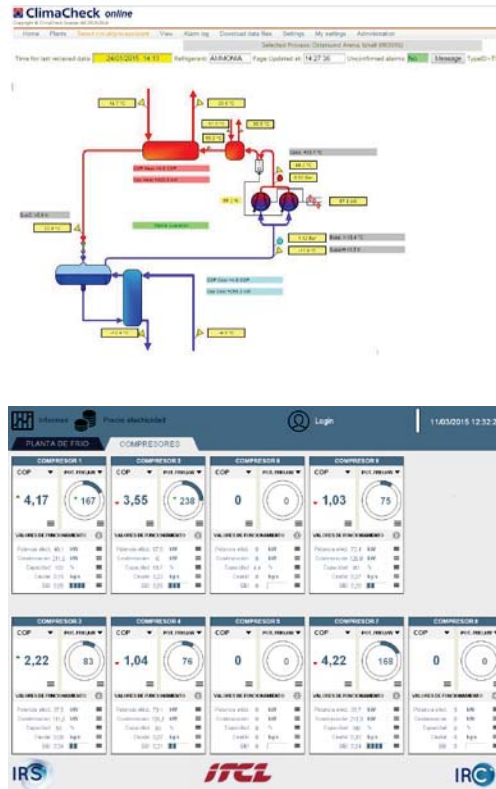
ClimaCheck online

Home | Plants | View | Alarm log | Download data files | Settings | My settings | Administration

Selected Process: Dortmund Arena, Ishall (M/2015)

Time for last recieved data: 24/01/2015 14:13 Refrigerant: AMMONIA Page Updated at: 14:27:36 Unconfirmed alarms: No Message

Informes | Planta elaboración | Login | 11/03/2015 12:32

PLANTA DE FRIO | COMPRESORES

COMPRESOR 1
COP | POT. FRIGOR.
4,17 | 167
VALORES DE FUNCIONAMIENTO

COMPRESOR 3
COP | POT. FRIGOR.
3,55 | 238
VALORES DE FUNCIONAMIENTO

COMPRESOR 5
COP | POT. FRIGOR.
0 | 0
VALORES DE FUNCIONAMIENTO

COMPRESOR 6
COP | POT. FRIGOR.
1,03 | 75
VALORES DE FUNCIONAMIENTO

COMPRESOR 2
COP | POT. FRIGOR.
2,22 | 83
VALORES DE FUNCIONAMIENTO

COMPRESOR 4
COP | POT. FRIGOR.
1,04 | 76
VALORES DE FUNCIONAMIENTO

COMPRESOR 5
COP | POT. FRIGOR.
0 | 0
VALORES DE FUNCIONAMIENTO

COMPRESOR 7
COP | POT. FRIGOR.
4,22 | 168
VALORES DE FUNCIONAMIENTO

COMPRESOR 8
COP | POT. FRIGOR.
0 | 0
VALORES DE FUNCIONAMIENTO

IRS | ITCL | IRC